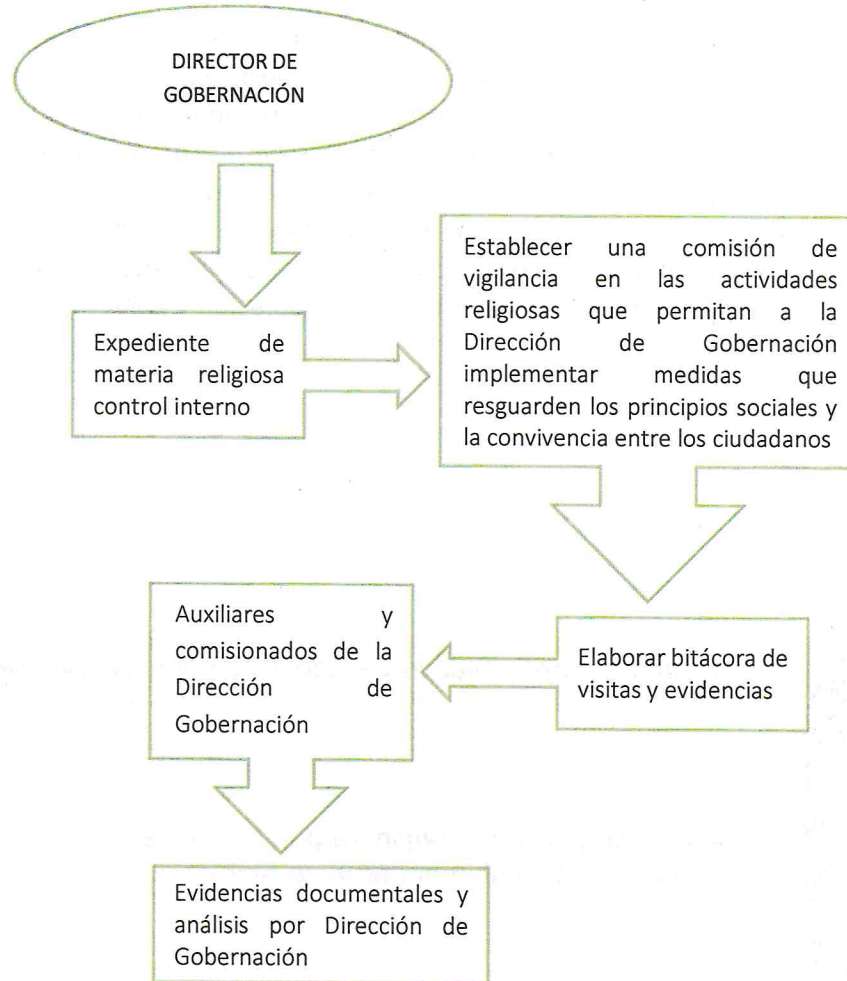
DIRECTOR DE GOBERNACIÓN

Expediente de materia religiosa control interno

Establecer una comisión de vigilancia en las actividades religiosas que permitan a la Dirección de Gobernación implementar medidas que resguarden los principios sociales y la convivencia entre los ciudadanos

Elaborar bitácora de visitas y evidencias

Auxiliares y comisionados de la Dirección de Gobernación

Evidencias documentales y análisis por Dirección de Gobernación